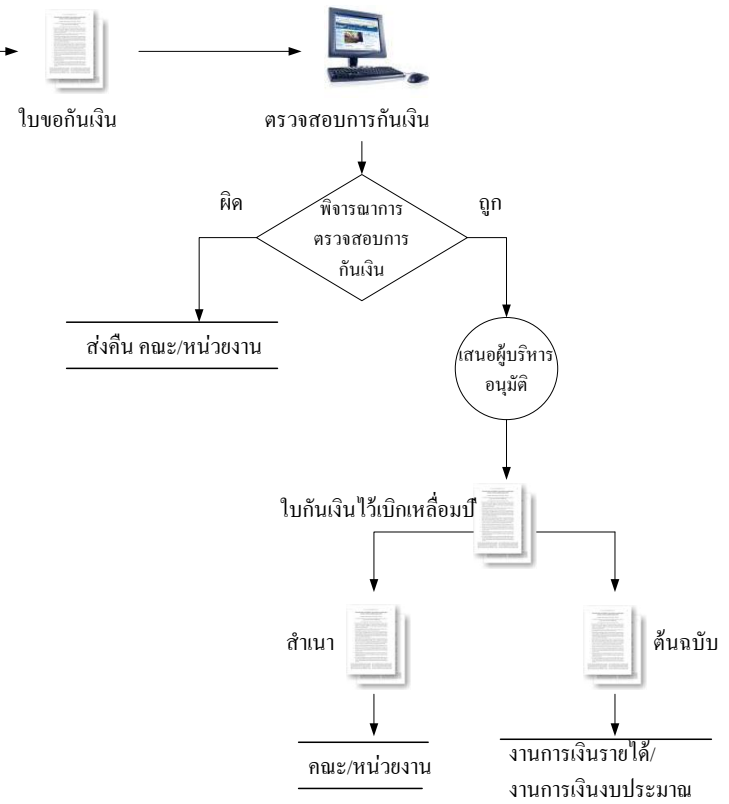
ใบขอกันเงิน

ตรวจสอบการกันเงิน

ผิด

พิจารณาการตรวจสอบการกันเงิน

ถูก

ส่งคืน คณะ/หน่วยงาน

เสนอผู้บริหารอนุมัติ

ใบกันเงินไว้เบิกเหลื่อมปี

สำเนา

ต้นฉบับ

คณะ/หน่วยงาน

งานการเงินรายได้/
งานการเงินงบประมาณ